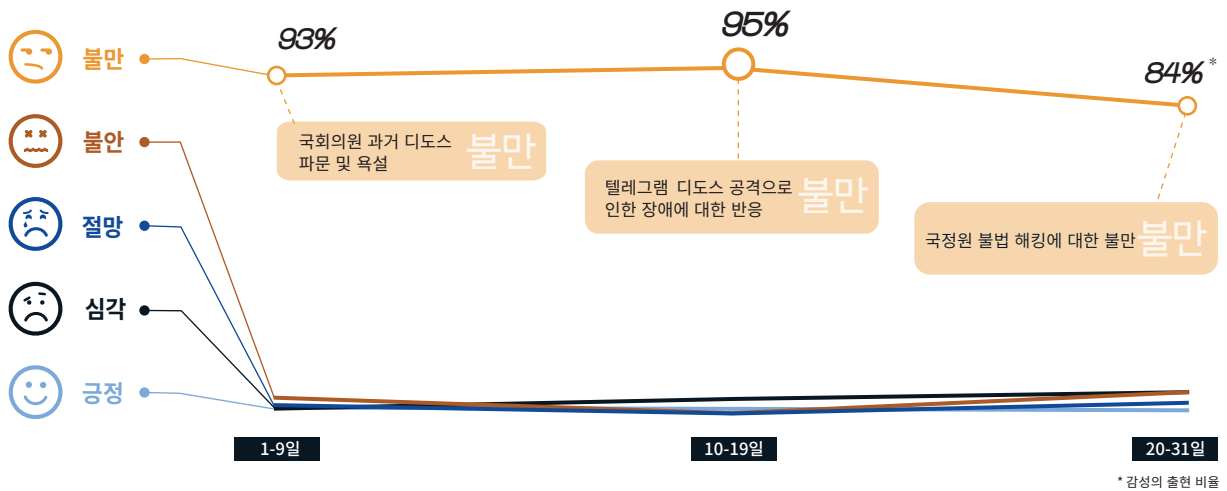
불만
불안
절망
심각
긍정

93%
95%
84%*

국회의원 과거 디도스 파문 및 욕설 불만

텔레그램 디도스 공격으로 인한 장애에 대한 반응 불만

국정원 불법 해킹에 대한 불만 불만

1-9일
10-19일
20-31일

* 감성의 출현 비율